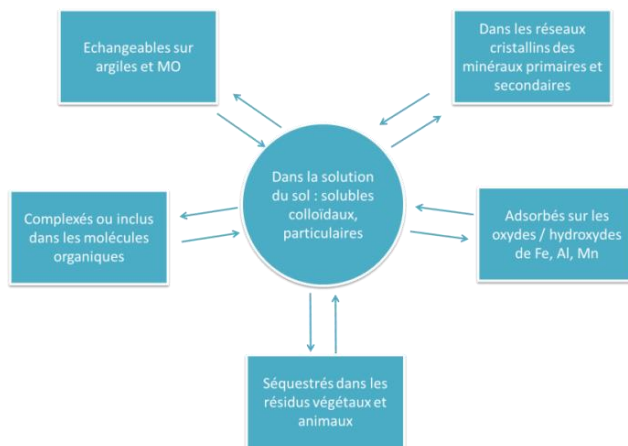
Echangeables sur argiles et MO

Dans les réseaux cristallins des minéraux primaires et secondaires

Dans la solution du sol : solubles colloidaux, particulaires

Complexés ou inclus dans les molécules organiques

Adsorbés sur les oxydes / hydroxydes de Fe, Al, Mn

Séquestrés dans les résidus végétaux et animaux